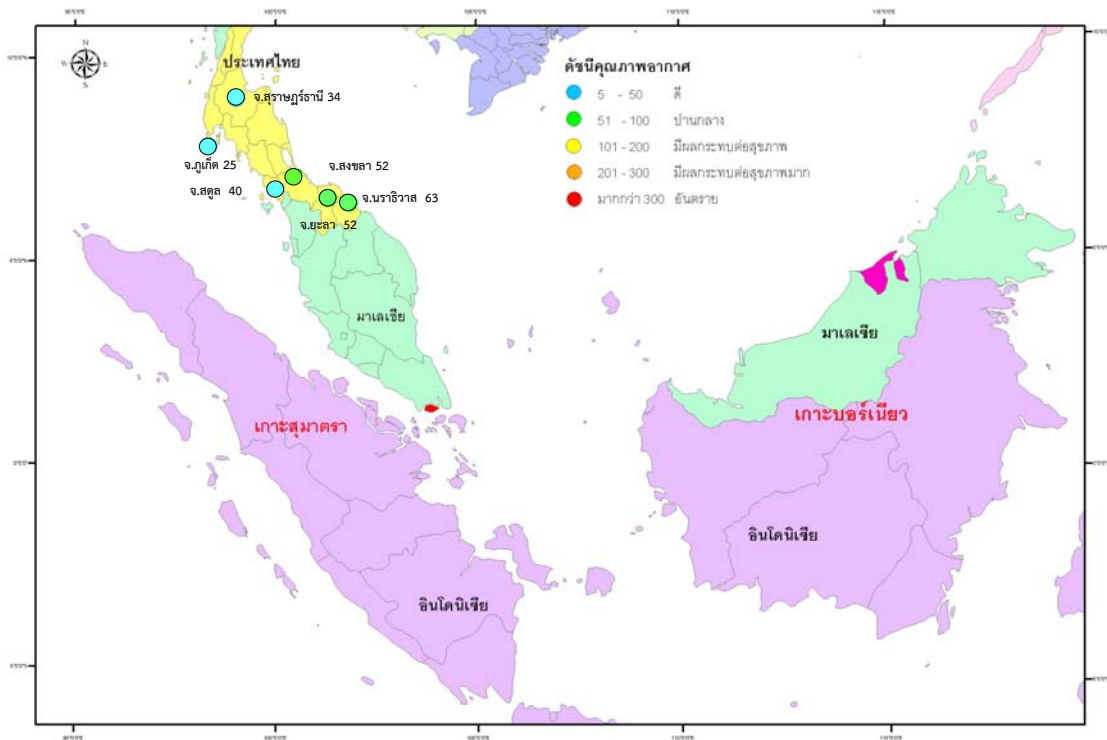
ประเทศไทย

จ.สุราษฎร์ธานี 34

จ.ภูเก็ต 25

จ.สงขลา 52

จ.สตูล 40

จ.นราธิวาส 63

จ.ยะลา 52

ดัชนีคุณภาพอากาศ

5 - 50 ดี

51 - 100 ปานกลาง

101 - 200 มีผลกระทบต่อสุขภาพ

201 - 300 มีผลกระทบต่อสุขภาพมาก

มากกว่า 300 อันตราย

มาเลเซีย

มาเลเซีย

เกาะสุมาตรา

เกาะบอร์เนียว

อินโดนิเซีย

อินโดนิเซีย